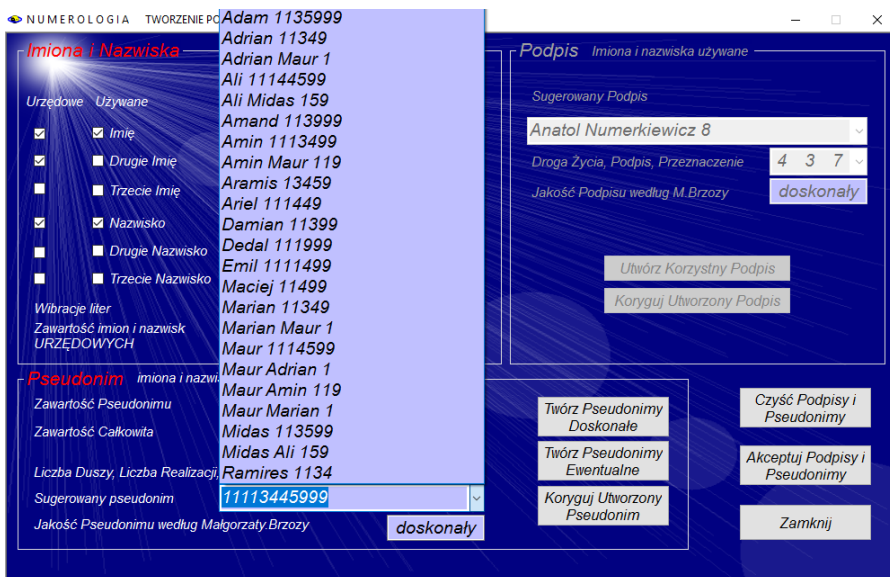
NUMEROLOGIA TWORZENIE PO

Imiona i Nazwiska

Urzędowe Używane

Imię

Drugie Imię

Trzecie Imię

Nazwisko

Drugie Nazwisko

Trzecie Nazwisko

Wibracje liter

Zawartość imion i nazwisk URZĘDOWYCH

Adam 1135999
Adrian 11349
Adrian Maur 1
Ali 11144599
Ali Midas 159
Amand 113999
Amin 1113499
Amin Maur 119
Aramis 13459
Ariel 111449
Damian 11399
Dedal 111999
Emil 1111499
Maciej 11499
Marian 11349
Marian Maur 1
Maur 1114599
Maur Adrian 1
Maur Amin 119
Maur Marian 1
Midas 113599
Midas Ali 159
Ramires 1134

Podpis Imiona i nazwiska używane

Sugerowany Podpis

Anatol Numerkiewicz 8

Droga Życia, Podpis, Przeznaczenie 4 3 7

Jakość Podpisu według M.Brzozy doskonały

Utwórz Korzystny Podpis

Koryguj Utworzony Podpis

Pseudonim imiona i nazwi

Zawartość Pseudonimu

Zawartość Całkowita

Liczba Duszy, Liczba Realizacji,

Sugerowany pseudonim 11113445999

Jakość Pseudonimu według Małgorzaty.Brzozy doskonały

Twórz Pseudonimy Doskonałe

Twórz Pseudonimy Ewentualne

Koryguj Utworzony Pseudonim

Czyść Podpisy i Pseudonimy

Akceptuj Podpisy i Pseudonimy

Zamknij